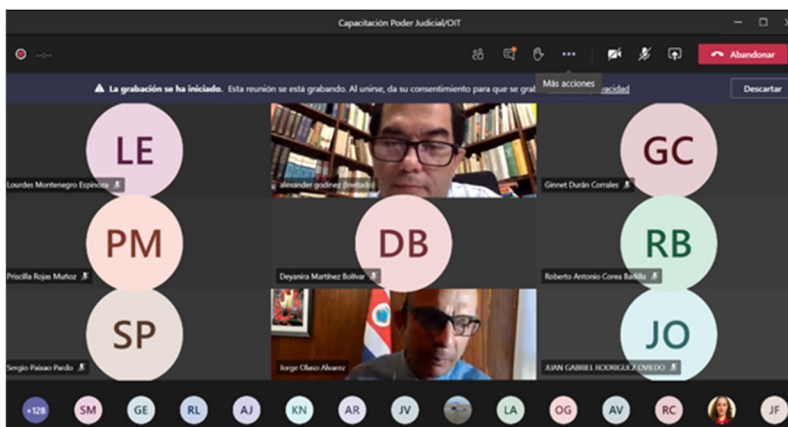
Capacitación Poder Judicial/OIT

Abandonar

Más acciones

La grabación se ha iniciado. Esta reunión se está grabando. Al unirse, da su consentimiento para que se grab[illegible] privacidad

Descartar

LE
Lourdes Montenegro Espinoza

alexander godinez (Invitado)

GC
Ginnet Durán Corrales

PM
Priscilla Rojas Muñoz

DB
Deyanira Martínez Bolívar

RB
Roberto Antonio Corea Badilla

SP
Sergio Paisao Pardo

Jorge Olaso Alvarez

JO
JUAN GABRIEL RODRIGUEZ OVIEDO

+128 SM GE RL AJ KN AR JV LA OG AV RC JF